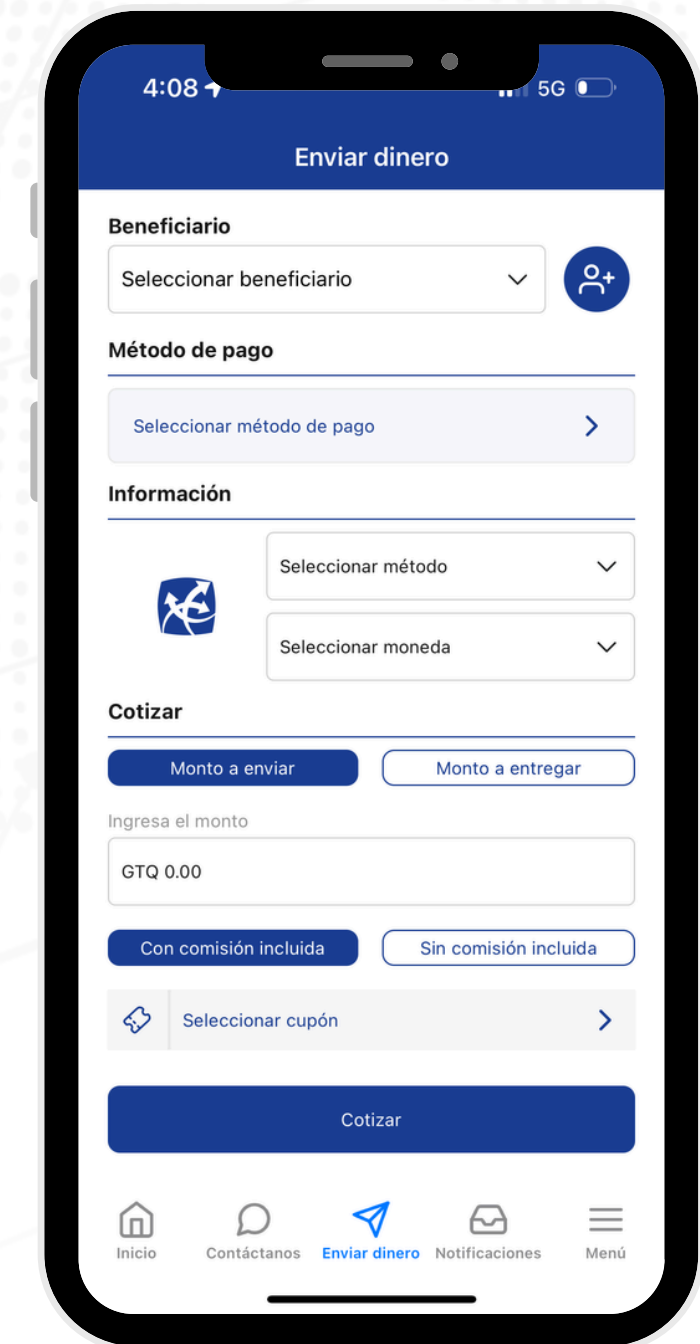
4:08

5G

Enviar dinero

Beneficiario

Seleccionar beneficiario

Método de pago

Seleccionar método de pago

Información

Seleccionar método

Seleccionar moneda

Cotizar

Monto a enviar

Monto a entregar

Ingresa el monto

GTQ 0.00

Con comisión incluida

Sin comisión incluida

Seleccionar cupón

Cotizar

Inicio

Contáctanos

Enviar dinero

Notificaciones

Menú